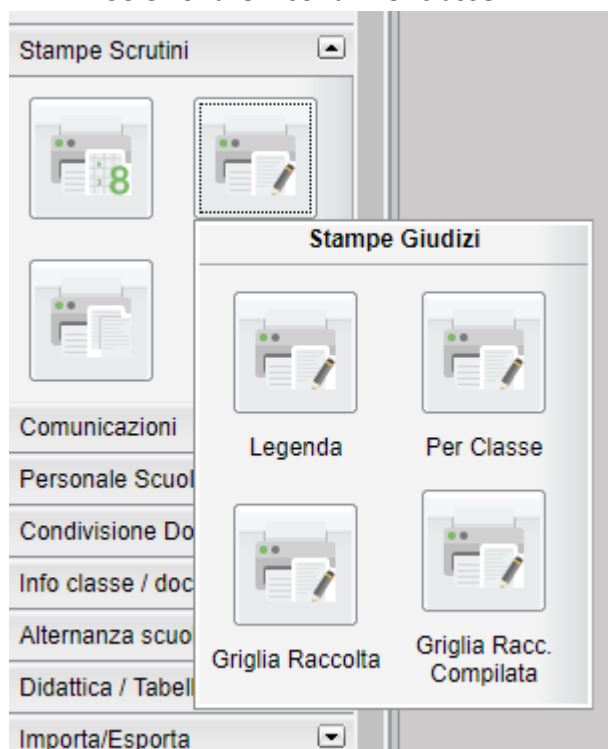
Stampe Scrutini

8

Stampe Giudizi

Legenda

Per Classe

Griglia Raccolta

Griglia Racc. Compilata

Comunicazioni

Personale Scuol

Condivisione Do

Info classe / doc

Alternanza scuo

Didattica / Tabell

Importa/Esporta